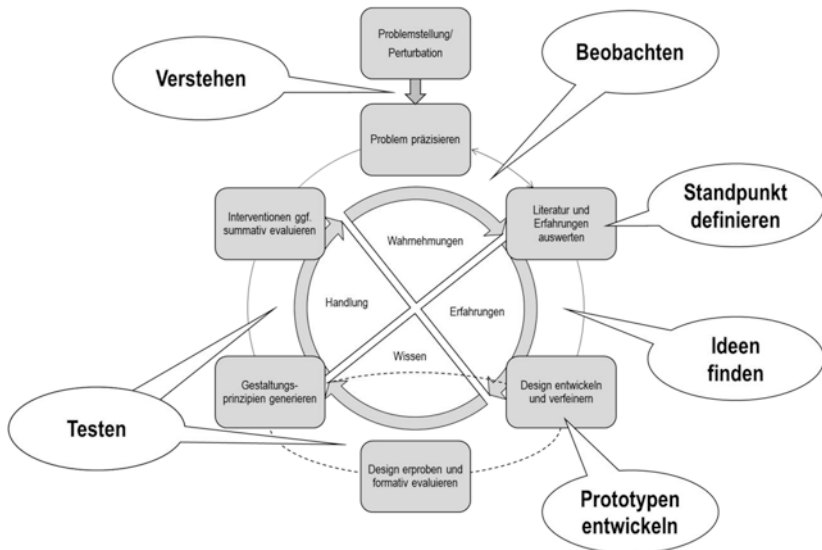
Problemstellung/ Perturbation

Verstehen

Beobachten

Problem präzisieren

Standpunkt definieren

Interventionen ggf. summativ evaluieren

Wahmehmungen

Literatur und Erfahrungen auswerten

Handlung

Erfahrungen

Ideen finden

Wissen

Gestaltungsprinzipien generieren

Design entwickeln und verfeinern

Testen

Design erproben und formativ evaluieren

Prototypen entwickeln